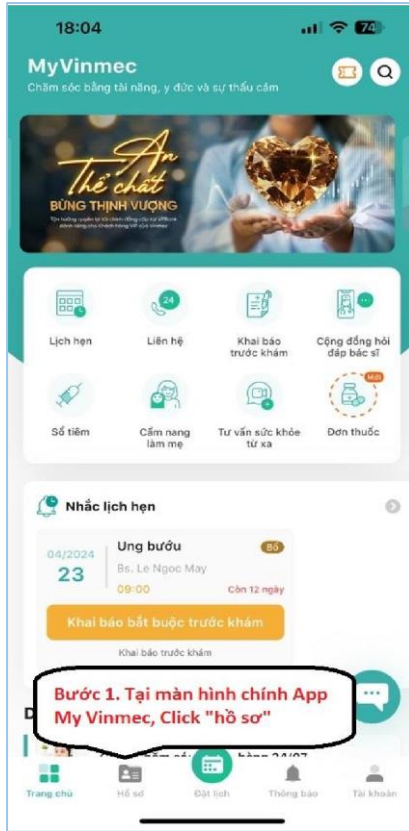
18:04

74

MyVinmec
Chăm sóc bằng tài năng, y đức và sự thấu cảm

An
Thể chất
BỪNG THỊNH VƯỢNG

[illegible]

24

Lịch hẹn

Liên hệ

Khai báo trước khám

Cộng đồng hỏi đáp bác sĩ

Mới

Sổ tiêm

Cẩm nang làm mẹ

Tư vấn sức khỏe từ xa

Đơn thuốc

Nhắc lịch hẹn

04/2024
23

Ung bướu
Bs. Le Ngoc May
09:00

Bố

Còn 12 ngày

Khai báo bắt buộc trước khám

Khai báo trước khám

Bước 1. Tại màn hình chính App My Vinmec, Click "hồ sơ"

D

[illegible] hàng 24/07

Trang chủ

Hồ sơ

Đặt lịch

Thông báo

Tài khoản